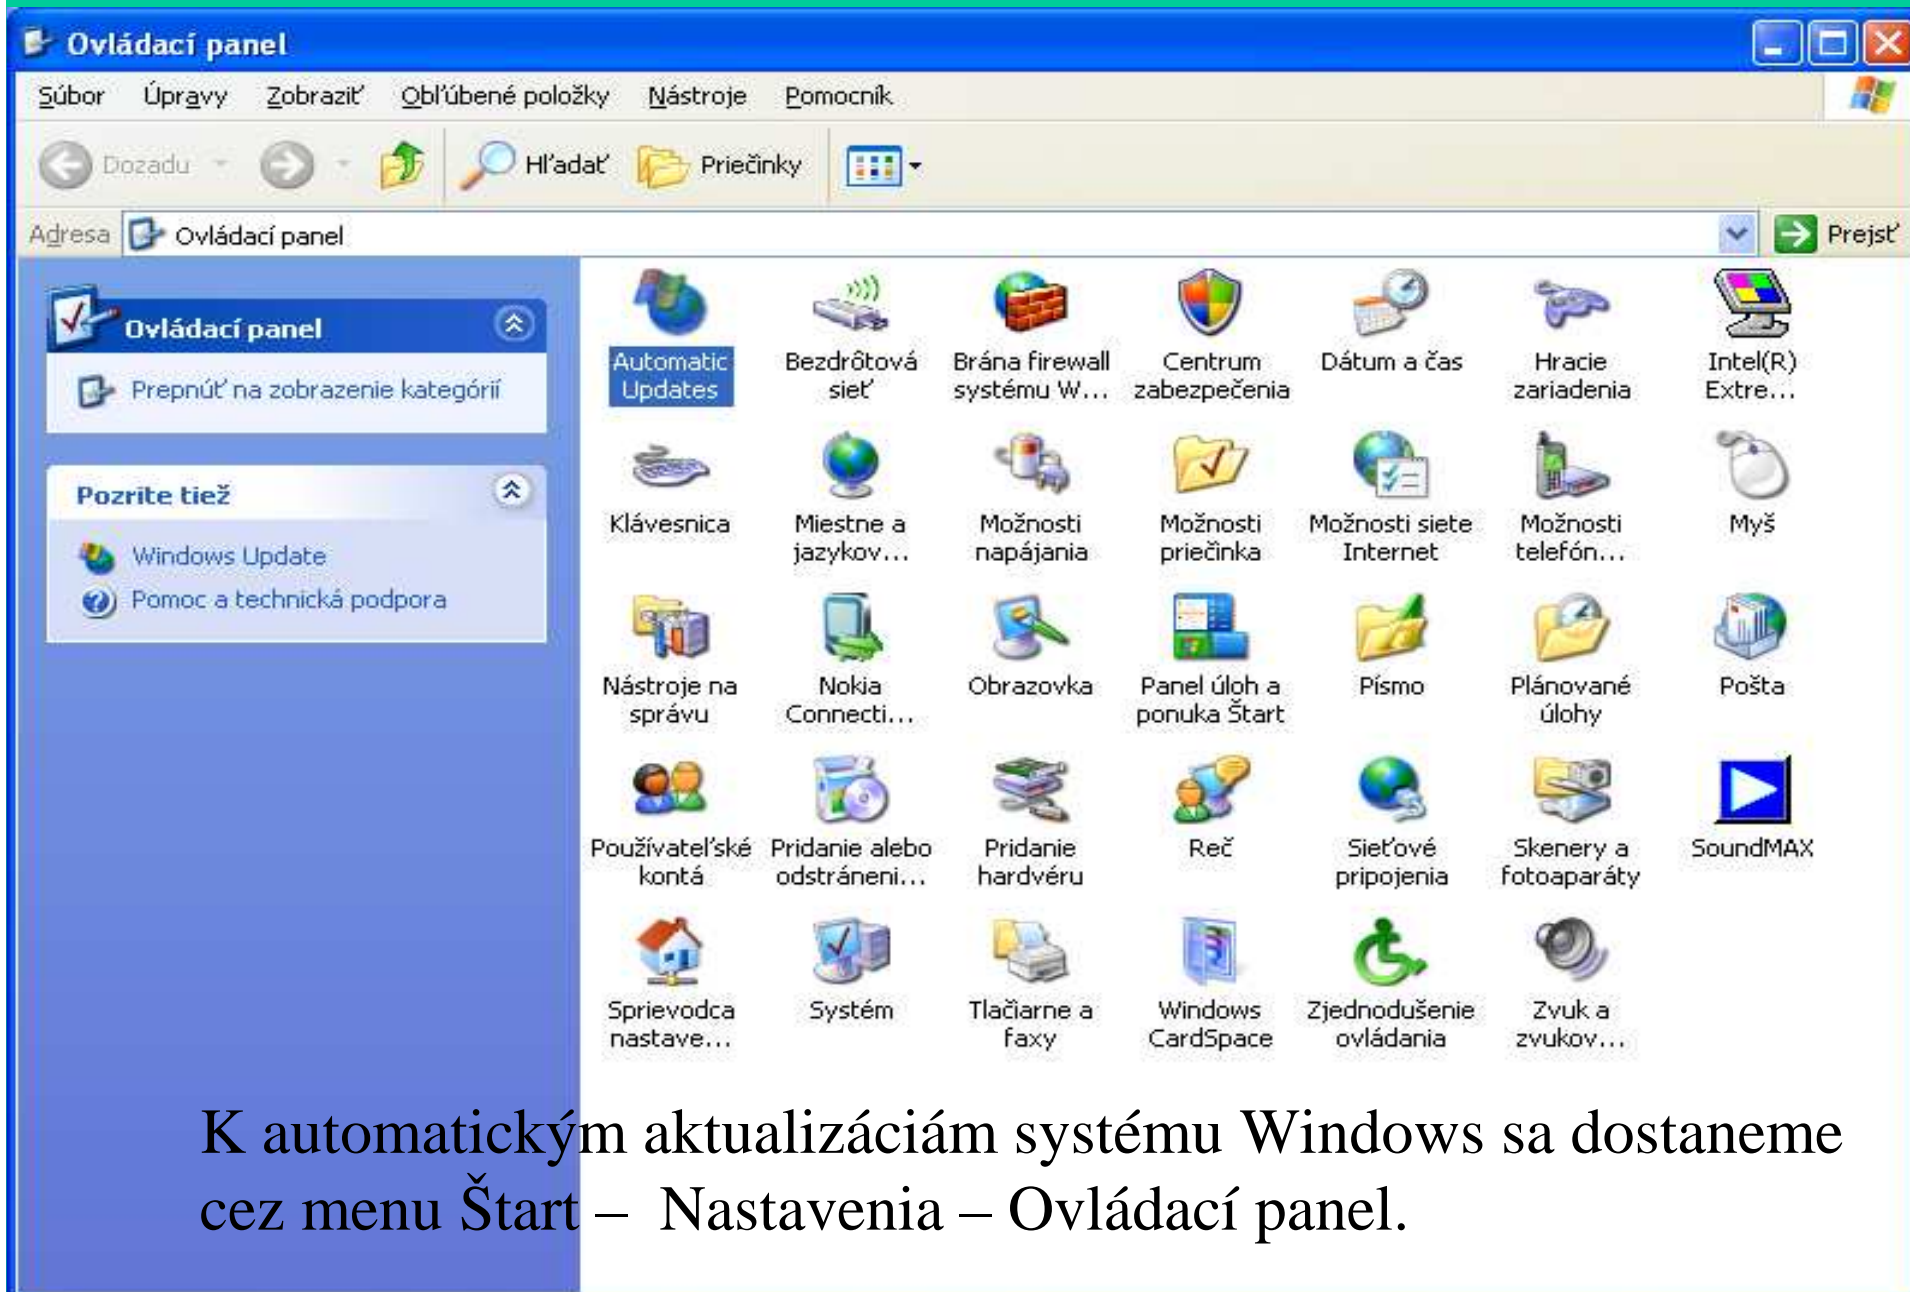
Ovládací panel

Súbor Úpravy Zobraziť Obľúbené položky Nástroje Pomocník

Dozadu Hľadať Priečinky

Adresa Ovládací panel Prejsť

Ovládací panel

Prepnúť na zobrazenie kategórií

Pozrite tiež

Windows Update

Pomoc a technická podpora

Automatic Updates
Bezdrôtová sieť
Brána firewall systému W...
Centrum zabezpečenia
Dátum a čas
Hracie zariadenia
Intel(R) Extre...
Klávesnica
Miestne a jazykov...
Možnosti napájania
Možnosti priečinka
Možnosti siete Internet
Možnosti telefón...
Myš
Nástroje na správu
Nokia Connecti...
Obrazovka
Panel úloh a ponuka Štart
Písmo
Plánované úlohy
Pošta
Používateľské kontá
Pridanie alebo odstráneni...
Pridanie hardvéru
Reč
Sieťové pripojenia
Skenery a fotoaparáty
SoundMAX
Sprievodca nastave...
Systém
Tlačiarne a faxy
Windows CardSpace
Zjednodušenie ovládania
Zvuk a zvukov...

K automatickým aktualizáciám systému Windows sa dostaneme cez menu Štart – Nastavenia – Ovládací panel.